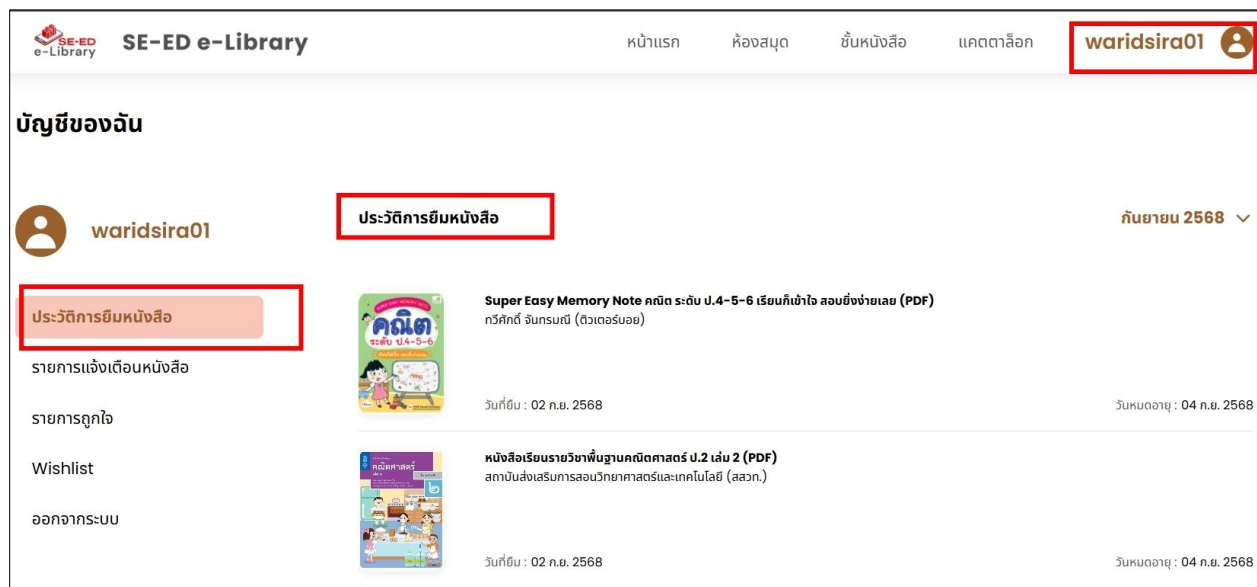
SE-ED e-Library SE-ED e-Library

หน้าแรก ห้องสมุด ชั้นหนังสือ แคตตาล็อก waridsira01

บัญชีของฉัน

waridsira01

ประวัติการยืมหนังสือ

รายการแจ้งเตือนหนังสือ

รายการถูกใจ

Wishlist

ออกจากระบบ

ประวัติการยืมหนังสือ

กันยายน 2568

คณิต ระดับ ป.4-5-6

Super Easy Memory Note คณิต ระดับ ป.4-5-6 เรียนก็เข้าใจ สอบยิ่งง่ายเลย (PDF)
ทวีศักดิ์ จันทรมณี (ติวเตอร์บอย)

วันที่ยืม : 02 ก.ย. 2568

วันหมดอายุ : 04 ก.ย. 2568

คณิตศาสตร์ ๒

หนังสือเรียนรายวิชาพื้นฐานคณิตศาสตร์ ป.2 เล่ม 2 (PDF)
สถาบันส่งเสริมการสอนวิทยาศาสตร์และเทคโนโลยี (สสวท.)

วันที่ยืม : 02 ก.ย. 2568

วันหมดอายุ : 04 ก.ย. 2568